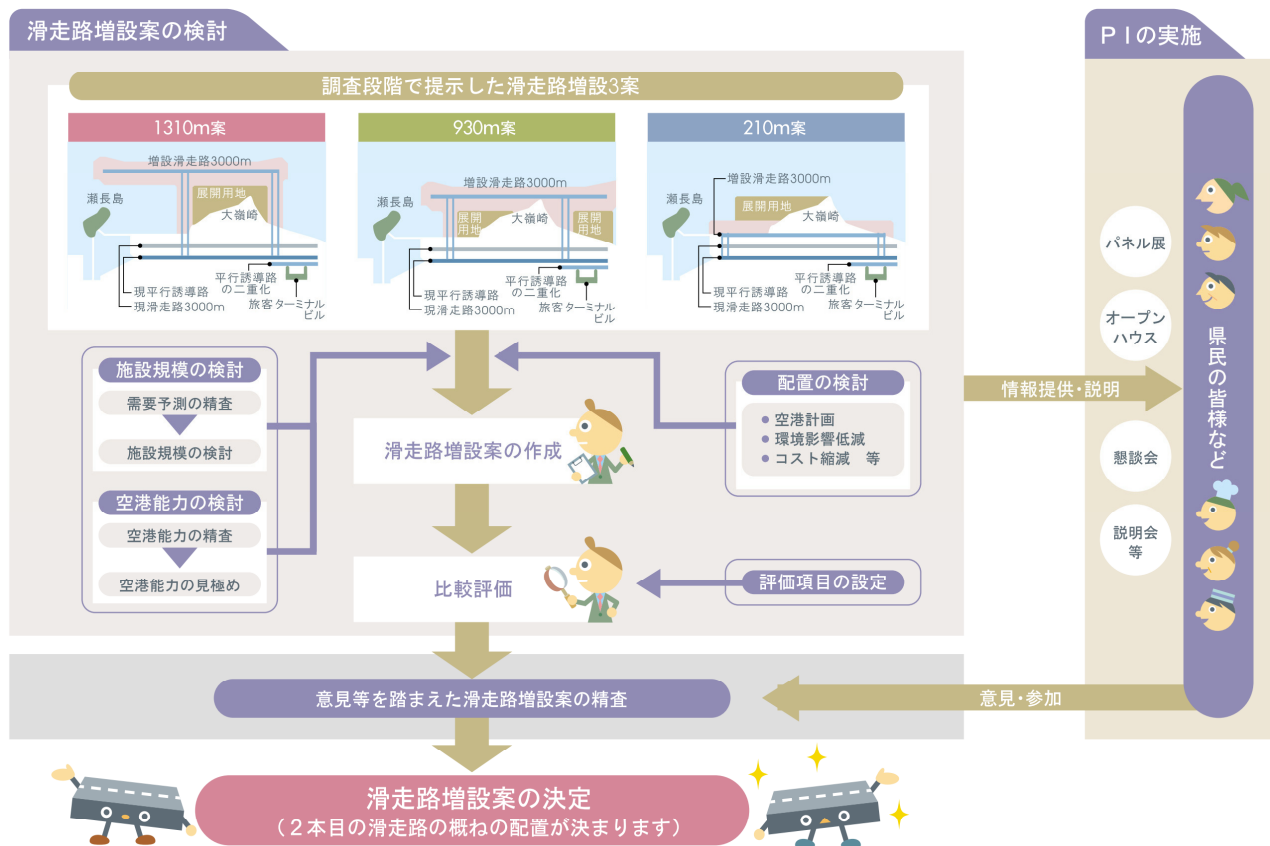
滑走路増設案の検討

調査段階で提示した滑走路増設3案

1310m案

増設滑走路3000m
瀬長島
展開用地
大嶺崎
現平行誘導路
現滑走路3000m
平行誘導路の二重化
旅客ターミナルビル

930m案

増設滑走路3000m
瀬長島
展開用地
大嶺崎
展開用地
現平行誘導路
現滑走路3000m
平行誘導路の二重化
旅客ターミナルビル

210m案

増設滑走路3000m
瀬長島
展開用地
大嶺崎
現平行誘導路
現滑走路3000m
平行誘導路の二重化
旅客ターミナルビル

施設規模の検討
需要予測の精査
施設規模の検討

空港能力の検討
空港能力の精査
空港能力の見極め

滑走路増設案の作成

比較評価

配置の検討
● 空港計画
● 環境影響低減
● コスト縮減　等

評価項目の設定

意見等を踏まえた滑走路増設案の精査

滑走路増設案の決定
（２本目の滑走路の概ねの配置が決まります）

ＰＩの実施

パネル展
オープンハウス
懇談会
説明会等

県民の皆様など

情報提供・説明

意見・参加